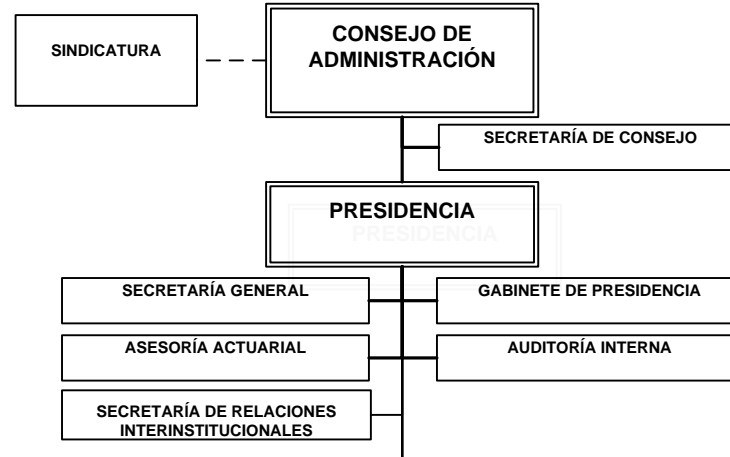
SINDICATURA

CONSEJO DE ADMINISTRACIÓN

SECRETARÍA DE CONSEJO

PRESIDENCIA

PRESIDENCIA

SECRETARÍA GENERAL

GABINETE DE PRESIDENCIA

ASESORÍA ACTUARIAL

AUDITORÍA INTERNA

SECRETARÍA DE RELACIONES INTERINSTITUCIONALES